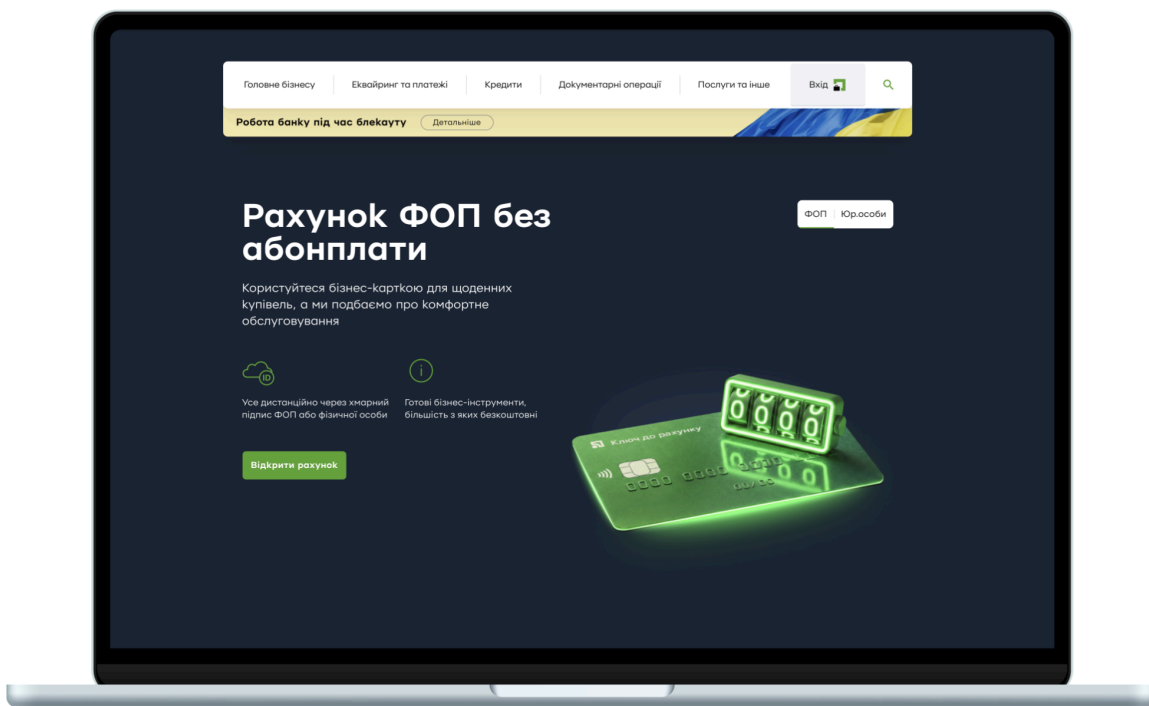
Головне бізнесу | Еквайринг та платежі | Кредити | Документарні операції | Послуги та інше | Вхід

Робота банку під час блекауту Детальніше

Рахунок ФОП без абонплати

ФОП | Юр.особи

Користуйтеся бізнес-карткою для щоденних купівель, а ми подбаємо про комфортне обслуговування

ID

Усе дистанційно через хмарний підпис ФОП або фізичної особи

i

Готові бізнес-інструменти, більшість з яких безкоштовні

Відкрити рахунок

Ключ до рахунку

0000

0000